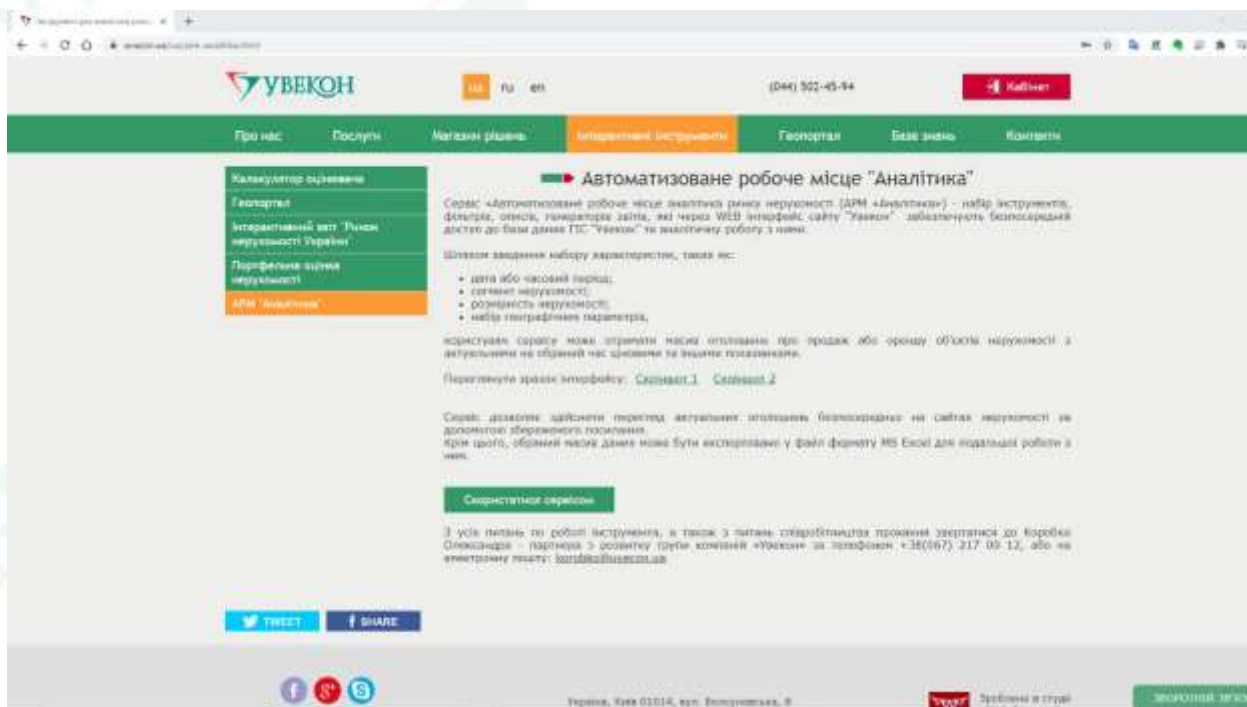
УВЕКОН

ua ru en

(044) 502-45-94

Кабінет

Про нас Послуги Магазин рішень Інтерактивні інструменти Геопортал База знань Контакти

Калькулятор оцінювача
Геопортал
Інтерактивний звіт "Ринок нерухомості України"
Портфельна оцінка нерухомості
АРМ "Аналітика"

Автоматизоване робоче місце "Аналітика"

Сервіс «Автоматизоване робоче місце аналітика ринку нерухомості (АРМ «Аналітика»)» - набір інструментів, фільтрів, описів, генераторів звітів, які через WEB інтерфейс сайту "Увекон" забезпечують безпосередній доступ до бази даних ГІС "Увекон" та аналітичну роботу з ними.

Шляхом введення набору характеристик, таких як:

• дата або часовий період;
• сегмент нерухомості;
• розмірність нерухомості;
• набір географічних параметрів,

користувач сервісу може отримати масив оголошень про продаж або оренду об'єктів нерухомості з актуальними на обраний час ціновими та іншими показниками.

Переглянути зразок інтерфейсу: Скріншот 1 Скріншот 2

Сервіс дозволяє здійснити перегляд актуальних оголошень безпосередньо на сайтах нерухомості за допомогою збереженого посилання.
Крім цього, обраний масив даних може бути експортовано у файл формату MS Excel для подальшої роботи з ним.

Скористатися сервісом

З усіх питань по роботі інструменту, а також з питань співробітництва прохання звертатися до Коробки Олександра - партнера з розвитку групи компаній «Увекон» за телефоном +38(067) 217 00 12, або на електронну пошту: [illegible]@uvecon.ua

TWEET SHARE

Україна, Київ 01014, вул. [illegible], 8

Зроблено в студії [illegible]

Зворотній зв'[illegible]